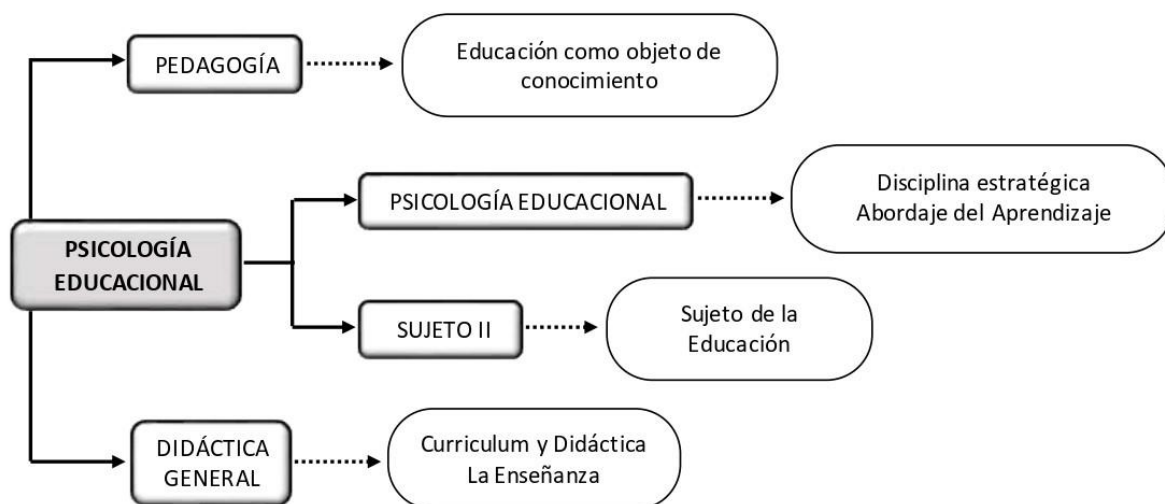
PSICOLOGÍA EDUCACIONAL

PEDAGOGÍA

Educación como objeto de conocimiento

PSICOLOGÍA EDUCACIONAL

Disciplina estratégica
Abordaje del Aprendizaje

SUJETO II

Sujeto de la Educación

DIDÁCTICA GENERAL

Curriculum y Didáctica
La Enseñanza